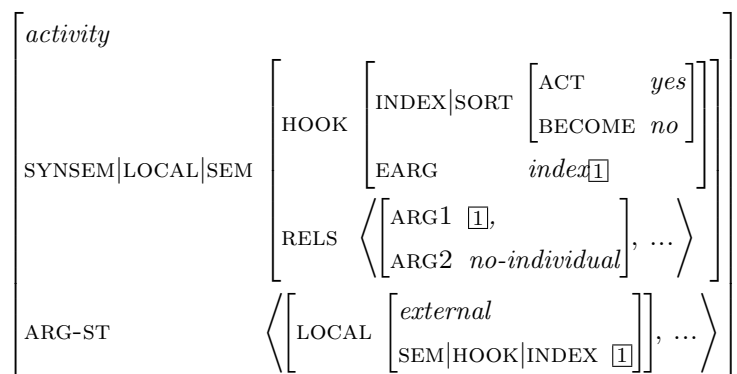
$\begin{bmatrix} \textit{activity} & \\ \text{SYNSEM}|\text{LOCAL}|\text{SEM} & \begin{bmatrix} \text{HOOK} & \begin{bmatrix} \text{INDEX}|\text{SORT} & \begin{bmatrix} \text{ACT} & \textit{yes} \\ \text{BECOME} & \textit{no} \end{bmatrix} \\ \text{EARG} & \textit{index}\boxed{1} \end{bmatrix} \\ \text{RELS} & \left\langle \begin{bmatrix} \text{ARG1} & \boxed{1}, \\ \text{ARG2} & \textit{no-individual} \end{bmatrix}, \ldots \right\rangle \end{bmatrix} \\ \text{ARG-ST} & \left\langle \begin{bmatrix} \text{LOCAL} & \begin{bmatrix} \textit{external} \\ \text{SEM}|\text{HOOK}|\text{INDEX} \ \boxed{1} \end{bmatrix} \end{bmatrix}, \ldots \right\rangle \end{bmatrix}$